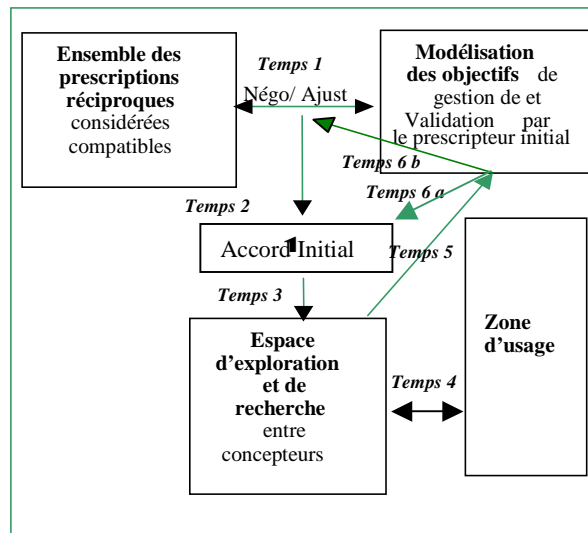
Ensemble des prescriptions réciproques considérées compatibles

Temps 1

Négo/ Ajust

Modélisation des objectifs de gestion de et Validation par le prescripteur initial

Temps 6 b

Temps 6 a

Temps 2

Accord Initial

Temps 5

Temps 3

Espace d'exploration et de recherche entre concepteurs

Temps 4

Zone d'usage